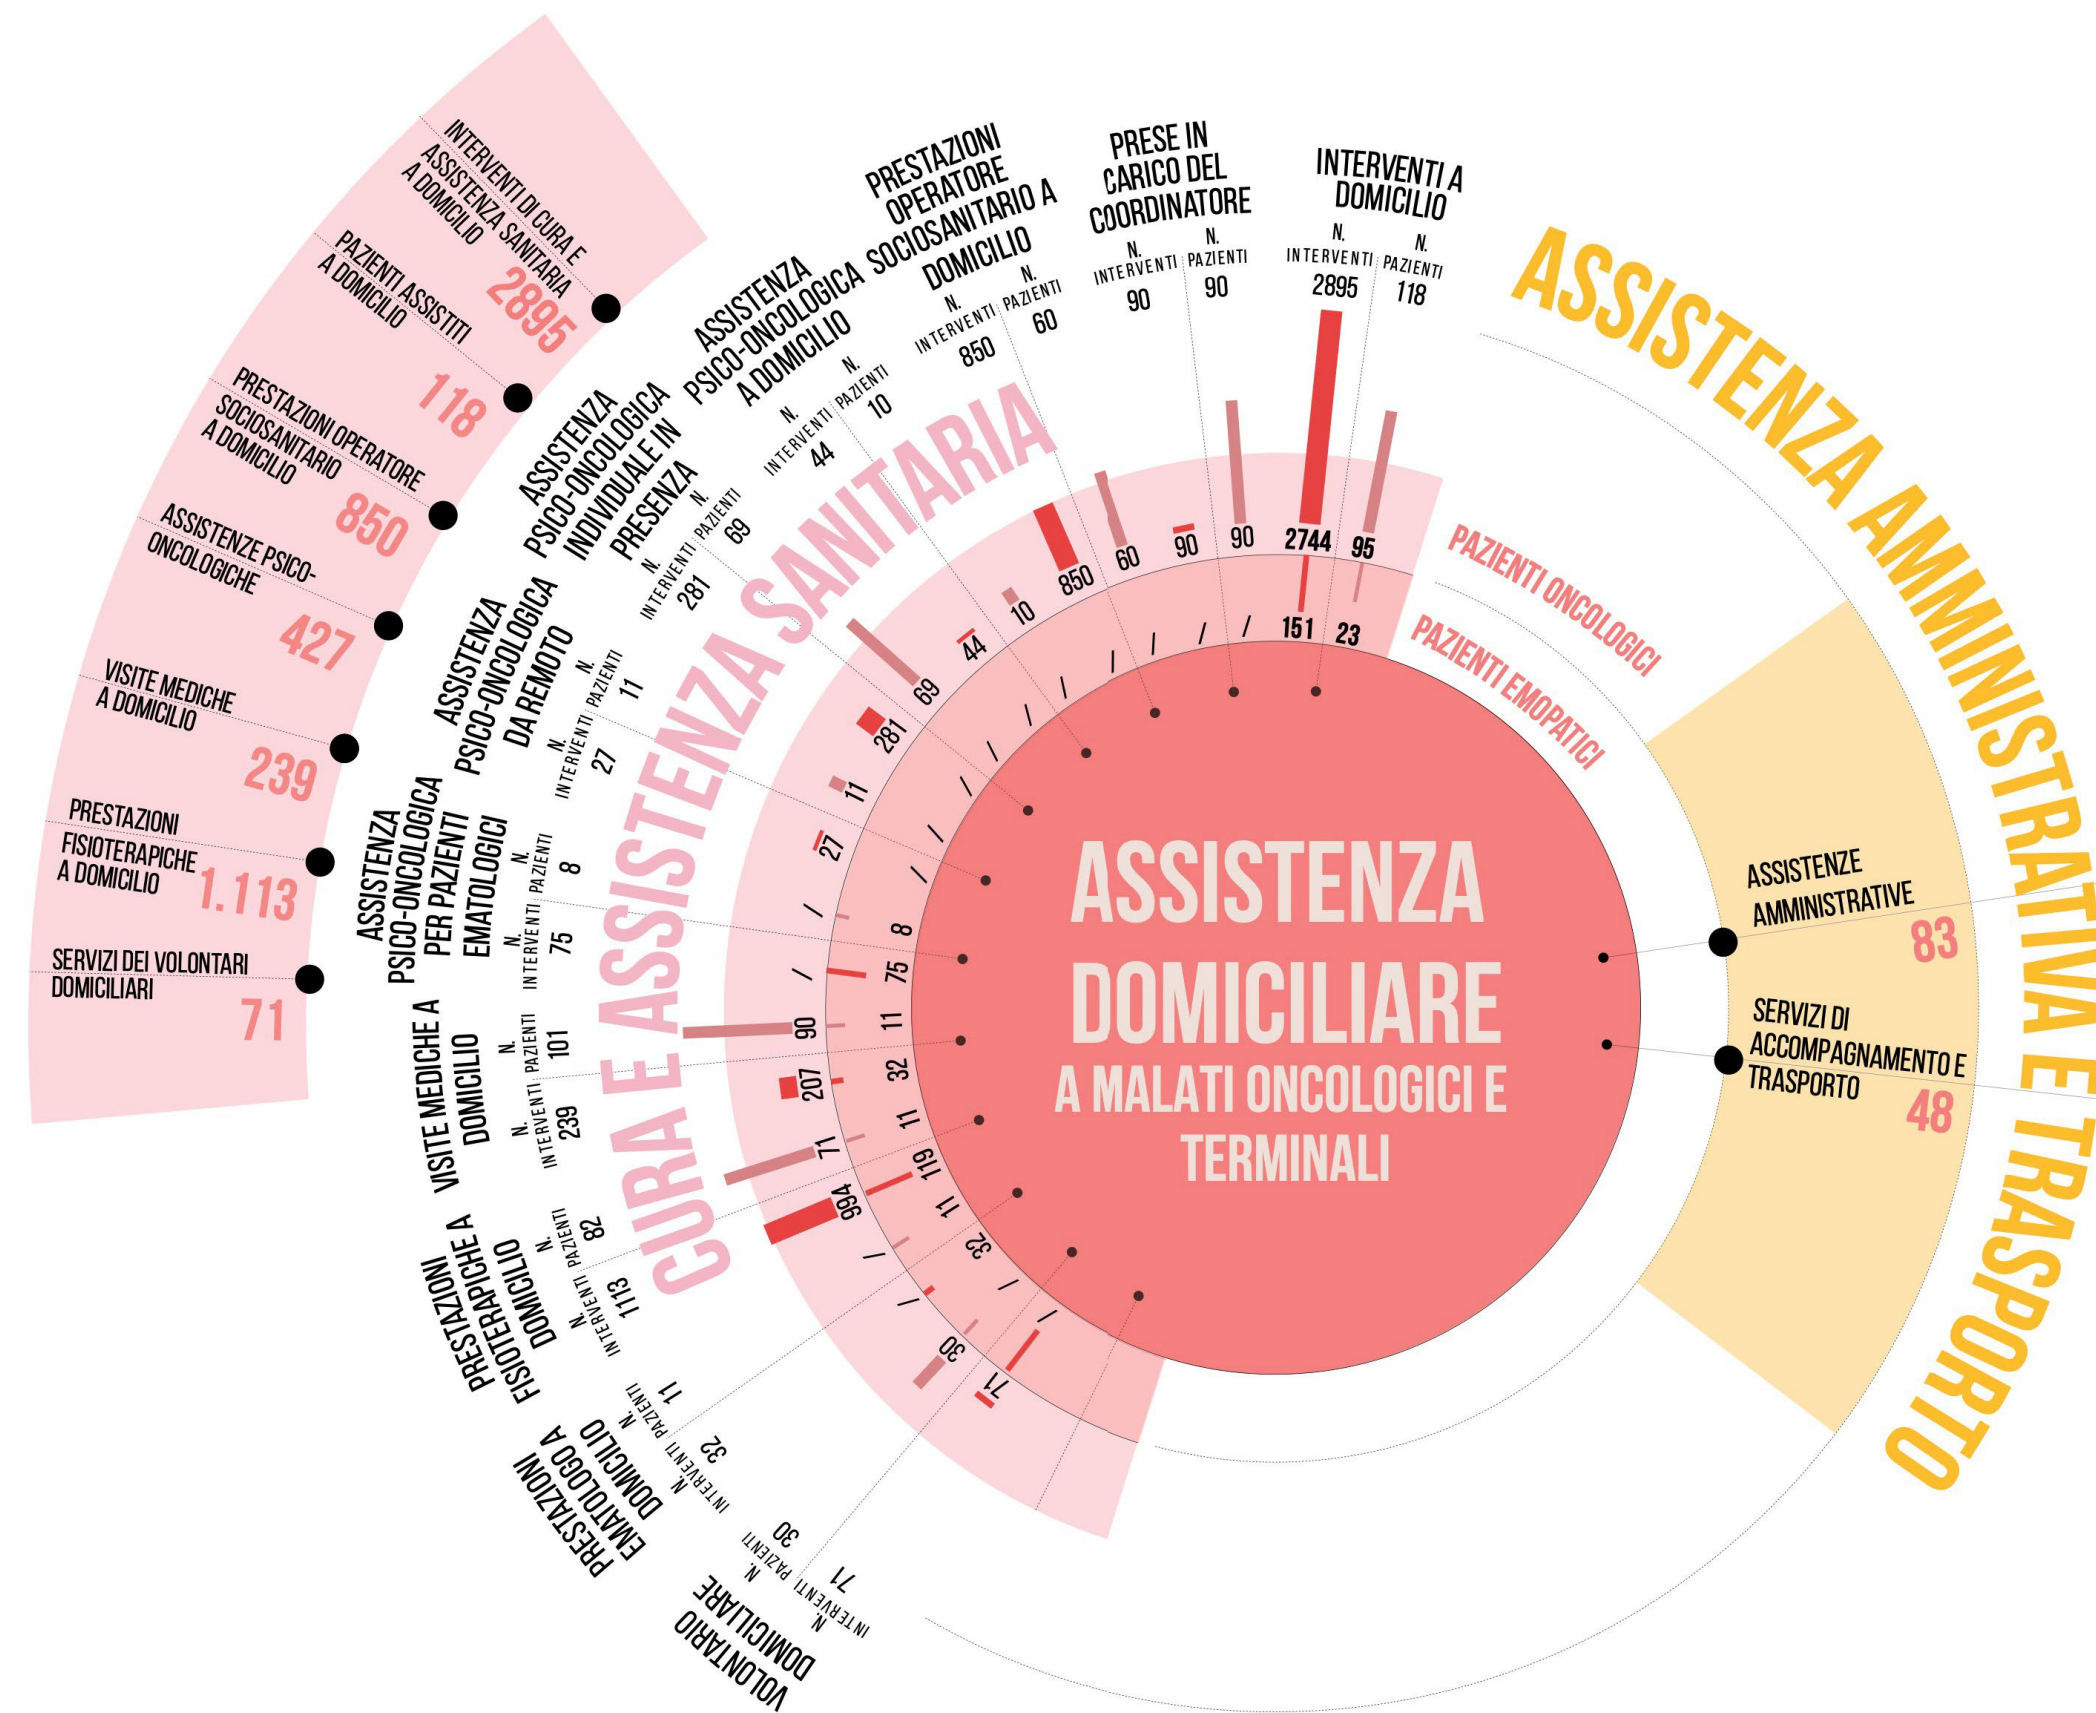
INTERVENTI DI CURA E ASSISTENZA SANITARIA A DOMICILIO
2895

PAZIENTI ASSISTITI A DOMICILIO
118

PRESTAZIONI OPERATORE SOCIOSANITARIO A DOMICILIO
850

ASSISTENZE PSICO-ONCOLOGICHE
427

VISITE MEDICHE A DOMICILIO
239

PRESTAZIONI FISIOTERAPICHE A DOMICILIO
1.113

SERVIZI DEI VOLONTARI DOMICILIARI
71

ASSISTENZA PSICO-ONCOLOGICA INDIVIDUALE IN PRESENZA
N. INTERVENTI 281
N. PAZIENTI 69

ASSISTENZA PSICO-ONCOLOGICA A DOMICILIO
N. INTERVENTI 44
N. PAZIENTI 10

PRESTAZIONI OPERATORE SOCIOSANITARIO A DOMICILIO
N. INTERVENTI 850
N. PAZIENTI 60

PRESE IN CARICO DEL COORDINATORE
N. INTERVENTI 90
N. PAZIENTI 90

INTERVENTI A DOMICILIO
N. INTERVENTI 2895
N. PAZIENTI 118

ASSISTENZA AMMINISTRATIVA E TRASPORTO

ASSISTENZA PSICO-ONCOLOGICA DA REMOTO
N. INTERVENTI 27
N. PAZIENTI 11

ASSISTENZA PSICO-ONCOLOGICA PER PAZIENTI EMATOLOGICI
N. INTERVENTI 75
N. PAZIENTI 8

VISITE MEDICHE A DOMICILIO
N. INTERVENTI 239
N. PAZIENTI 101

PRESTAZIONI FISIOTERAPICHE A DOMICILIO
N. INTERVENTI 1113
N. PAZIENTI 82

PRESTAZIONI EMATOLOGO A DOMICILIO
N. INTERVENTI 32
N. PAZIENTI 11

VOLONTARIO DOMICILIARE
N. INTERVENTI 71
N. PAZIENTI 30

CURA E ASSISTENZA SANITARIA

PAZIENTI ONCOLOGICI
PAZIENTI EMOPATICI

850 60 90 90 2744 95
44 10 151 23
69 281 11 27 8 75 90 11 207 32 71 11 994 119 11 32 30 71

ASSISTENZA DOMICILIARE
A MALATI ONCOLOGICI E TERMINALI

ASSISTENZE AMMINISTRATIVE
83

SERVIZI DI ACCOMPAGNAMENTO E TRASPORTO
48